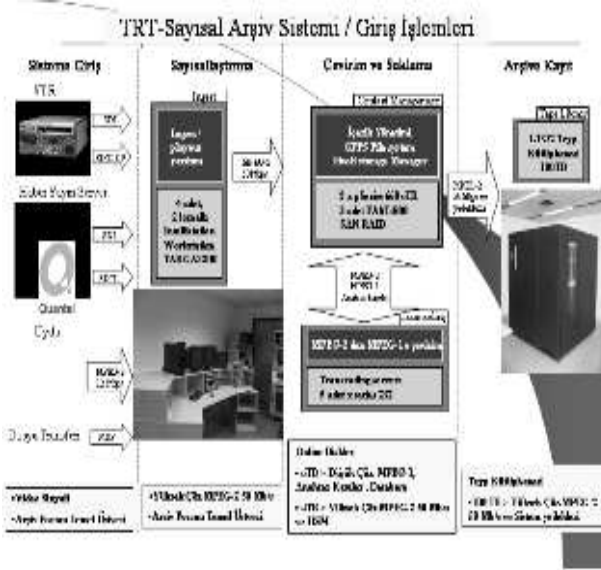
TRT-Sayısal Arşiv Sistemi / Giriş İşlemleri

Sisteme Giriş

VTR

Haber Kayıt Server

Quantel

Clydo

Dosya Transfer

Sayısallaştırma

Ingest

Sevinim ve Saklama

Arşive Kayıt

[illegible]

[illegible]

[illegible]

MPEG-2 den MPEG-1 e çevirme

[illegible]

-Video Kayıtlı

-Arşiv Formatı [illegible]

-Yüksek Çöz. MPEG-2 50 Mb/s

-Arşiv Formatı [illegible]

-DTD – Düşük Çöz. MPEG-1, Arabama Kodu, Database

-HTD – Yüksek Çöz. MPEG-2 50 Mb/s – HSM

Teyp Kütüphanesi

-HR TD – Yüksek Çöz. MPEG-2 50 Mb/s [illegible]